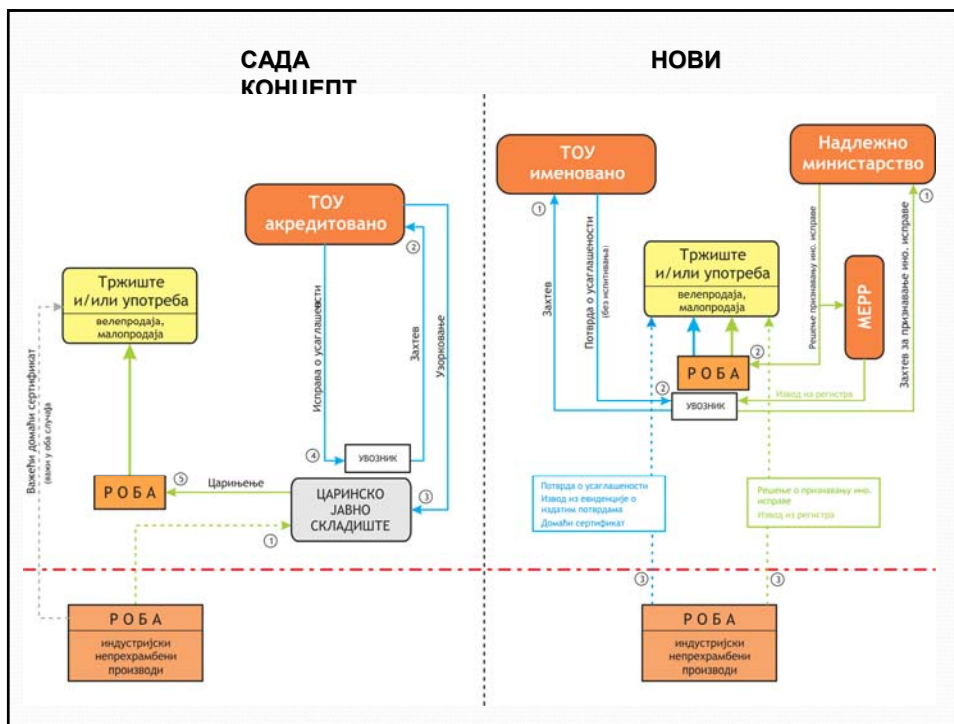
САДА

НОВИ

КОНЦЕПТ

ТОУ акредитовано

Тржиште и/или употреба

велепродаја, малопродаја

Важећи домаћи сертификат (важи у оба случаја)

Исправа о усаглашености

Захтев

Узорковање

②

④

увозник

РОБА

⑤

Цариљење

ЦАРИНСКО ЈАВНО СКЛАДИШТЕ

③

①

РОБА

индустријски непрехрамбени производи

ТОУ именовано

Надлежно министарство

①

①

Захтев

Потврда о усаглашености (без испитивања)

Тржиште и/или употреба

велепродаја, малопродаја

Решење признавању ино. исправе

Захтев за признавање ино. исправе

МЕРР

②

РОБА

②

увозник

Извод из регистра

Потврда о усаглашености

Извод из евиденције о издатим потврдама

Домаћи сертификат

Решење о признавању ино. исправе

Извод из регистра

③

③

РОБА

индустријски непрехрамбени производи